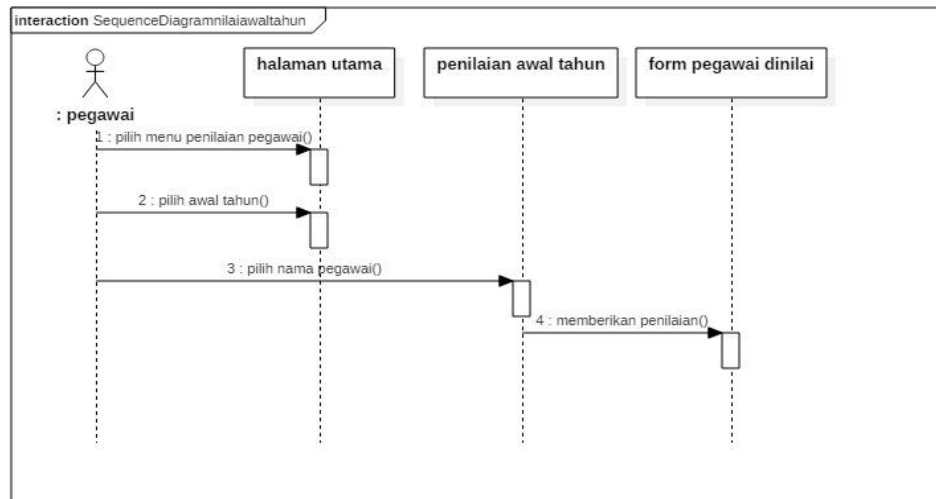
interaction SequenceDiagramnilaiawaltahun

: pegawai

halaman utama

penilaian awal tahun

form pegawai dinilai

1 : pilih menu penilaian pegawai()

2 : pilih awal tahun()

3 : pilih nama pegawai()

4 : memberikan penilaian()